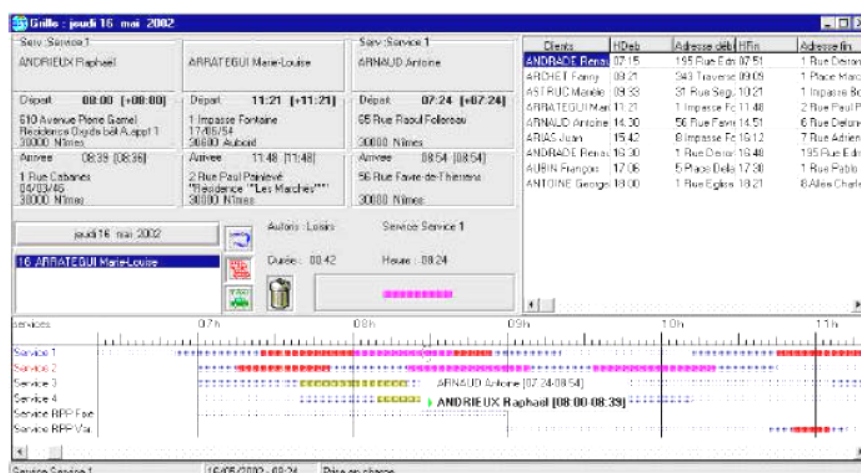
Grille : jeudi 16 mai 2002

Serv :Service 1
ANDRIEUX Raphaël

ARRATEGUI Marie-Louise

Serv :Service 1
ARNAUD Antoine

Départ 08:00 [+08:00]
610 Avenue Pierre Gamel
Résidence Oxydis bât A appt 1
30000 Nîmes

Départ 11:21 [+11:21]
1 Impasse Fontaine
17/05/54
30680 Aubord

Départ 07:24 [+07:24]
65 Rue Raoul Follereau
30000 Nîmes

Arrivée 08:39 [08:36]
1 Rue Cabanes
04/03/46
30000 Nîmes

Arrivée 11:48 [11:48]
2 Rue Paul Painlevé
"Résidence ""Les Marches"""
30000 Nîmes

Arrivée 08:54 [08:54]
56 Rue Favre-de-Thierrens
30000 Nîmes

jeudi 16 mai 2002

16 ARRATEGUI Marie-Louise

Autoris : Loisirs
Service Service 1
Durée : 00:42
Heure : 08:24

| Clients | HDeb | Adresse déb | HFin | Adresse fin |
|---|---|---|---|---|
| ANDRADE Renat | 07:15 | 195 Rue Edr | 07:51 | 1 Rue Deron |
| ARCHET Fanny | 08:21 | 343 Traverse | 09:09 | 1 Place Marc |
| ASTRUC Marcie | 09:33 | 31 Rue Seg. | 10:21 | 1 Impasse Bo |
| ARRATEGUI Mar | 11:21 | 1 Impasse Fc | 11:48 | 2 Rue Paul P |
| ARNAUD Antoine | 14:30 | 56 Rue Favre | 14:51 | 6 Rue Delon |
| ARIAS Juan | 15:42 | 8 Impasse Fc | 16:12 | 7 Rue Adrien |
| ANDRADE Renat | 16:30 | 1 Rue Deron | 16:48 | 195 Rue Edr |
| AUBIN François | 17:06 | 5 Place Dela | 17:30 | 1 Rue Pablo |
| ANTOINE George | 18:00 | 1 Rue Eglise | 18:21 | 8 Allée Charle |

services 07h 08h 09h 10h 11h
Service 1
Service 2
Service 3
Service 4
Service RPP Fon
Service RPP Var
ARNAUD Antoine [07:24-08:54]
ANDRIEUX Raphaël [08:00-08:39]

Service Service 1 | 16/05/2002 - 08:24 | Prise en charge